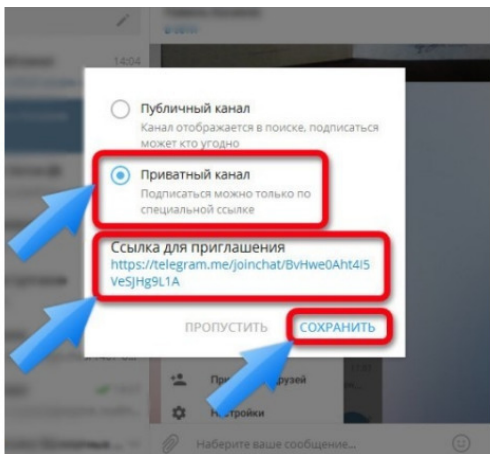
14:04

Публичный канал
Канал отображается в поиске, подписаться может кто угодно

Приватный канал
Подписаться можно только по специальной ссылке

Ссылка для приглашения
https://telegram.me/joinchat/BvHwe0Aht4I5VeSJHg9L1A

ПРОПУСТИТЬ СОХРАНИТЬ

Пр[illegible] друзей
Настройки

Наберите ваше сообщение...